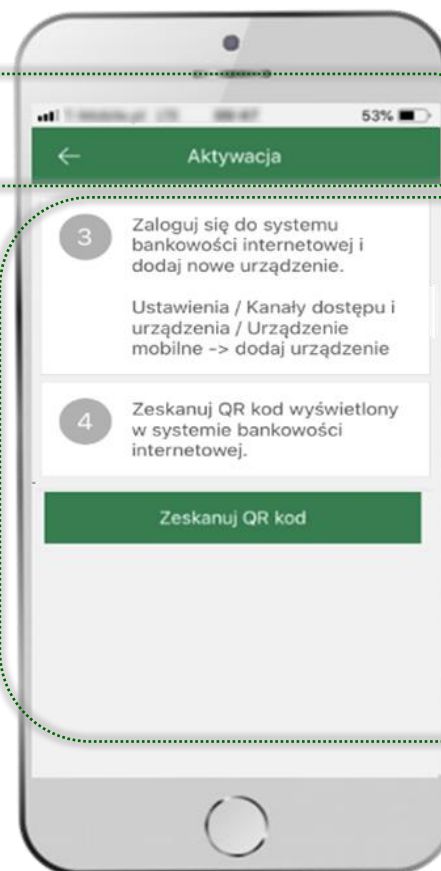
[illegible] 53%

Aktywacja

3 Zaloguj się do systemu bankowości internetowej i dodaj nowe urządzenie.

Ustawienia / Kanały dostępu i urządzenia / Urządzenie mobilne -> dodaj urządzenie

4 Zeskanuj QR kod wyświetlony w systemie bankowości internetowej.

Zeskanuj QR kod